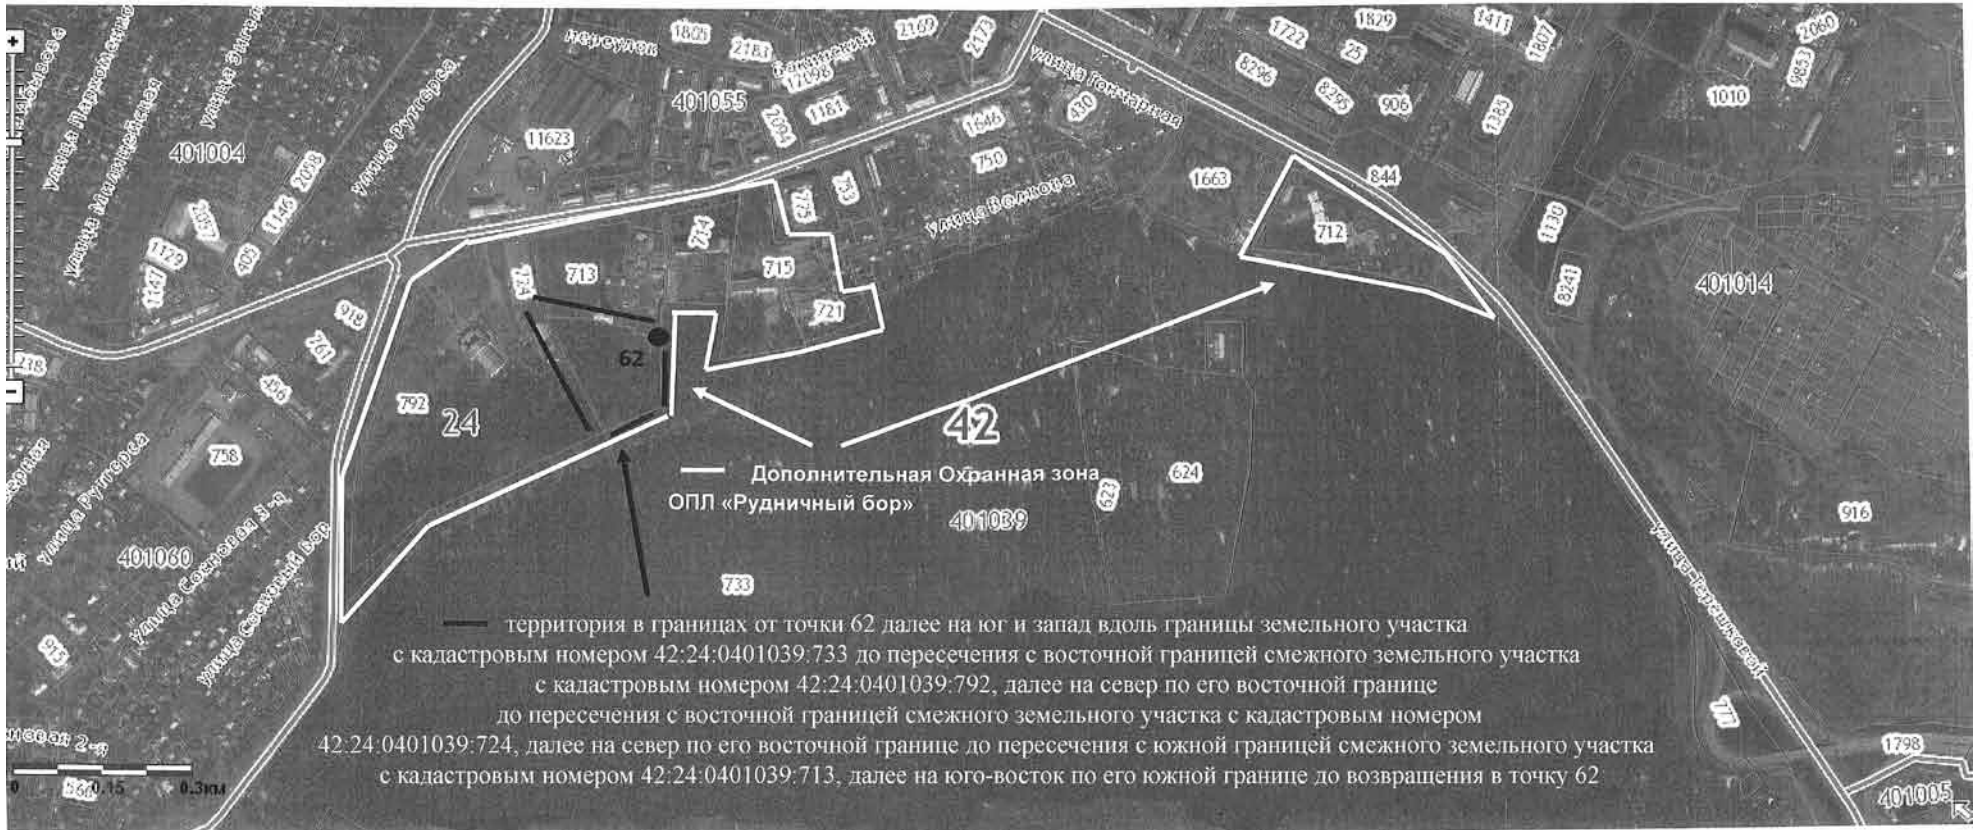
+
переулок
1805
2183
Банковский
12096
2169
2173
улица Гончарная
1722
25
1829
1411
1807
2060
9853
8296
8295
906
1333
1010
401055
2004
1181
430
1946
750
844
1663
улица Вольная
улица Пархоменко
улица Энтузиастов
улица Мичуринская
улица Руттерса
401004
11623
2038
1146
2037
1129
408
1147
918
261
238
456
774
773
775
713
724
715
721
62
712
1130
8241
401014
792
24
42
758
улица Руттерса
401060
улица Сосновая 3-я
улица Сосновый бор
913
Дополнительная Охранная зона
ОПЛ «Рудничный бор»
624
623
401039
916
733
улица Терешковой
777
1798
401005
территория в границах от точки 62 далее на юг и запад вдоль границы земельного участка с кадастровым номером 42:24:0401039:733 до пересечения с восточной границей смежного земельного участка с кадастровым номером 42:24:0401039:792, далее на север по его восточной границе до пересечения с восточной границей смежного земельного участка с кадастровым номером 42:24:0401039:724, далее на север по его восточной границе до пересечения с южной границей смежного земельного участка с кадастровым номером 42:24:0401039:713, далее на юго-восток по его южной границе до возвращения в точку 62
0 0.15 0.3км